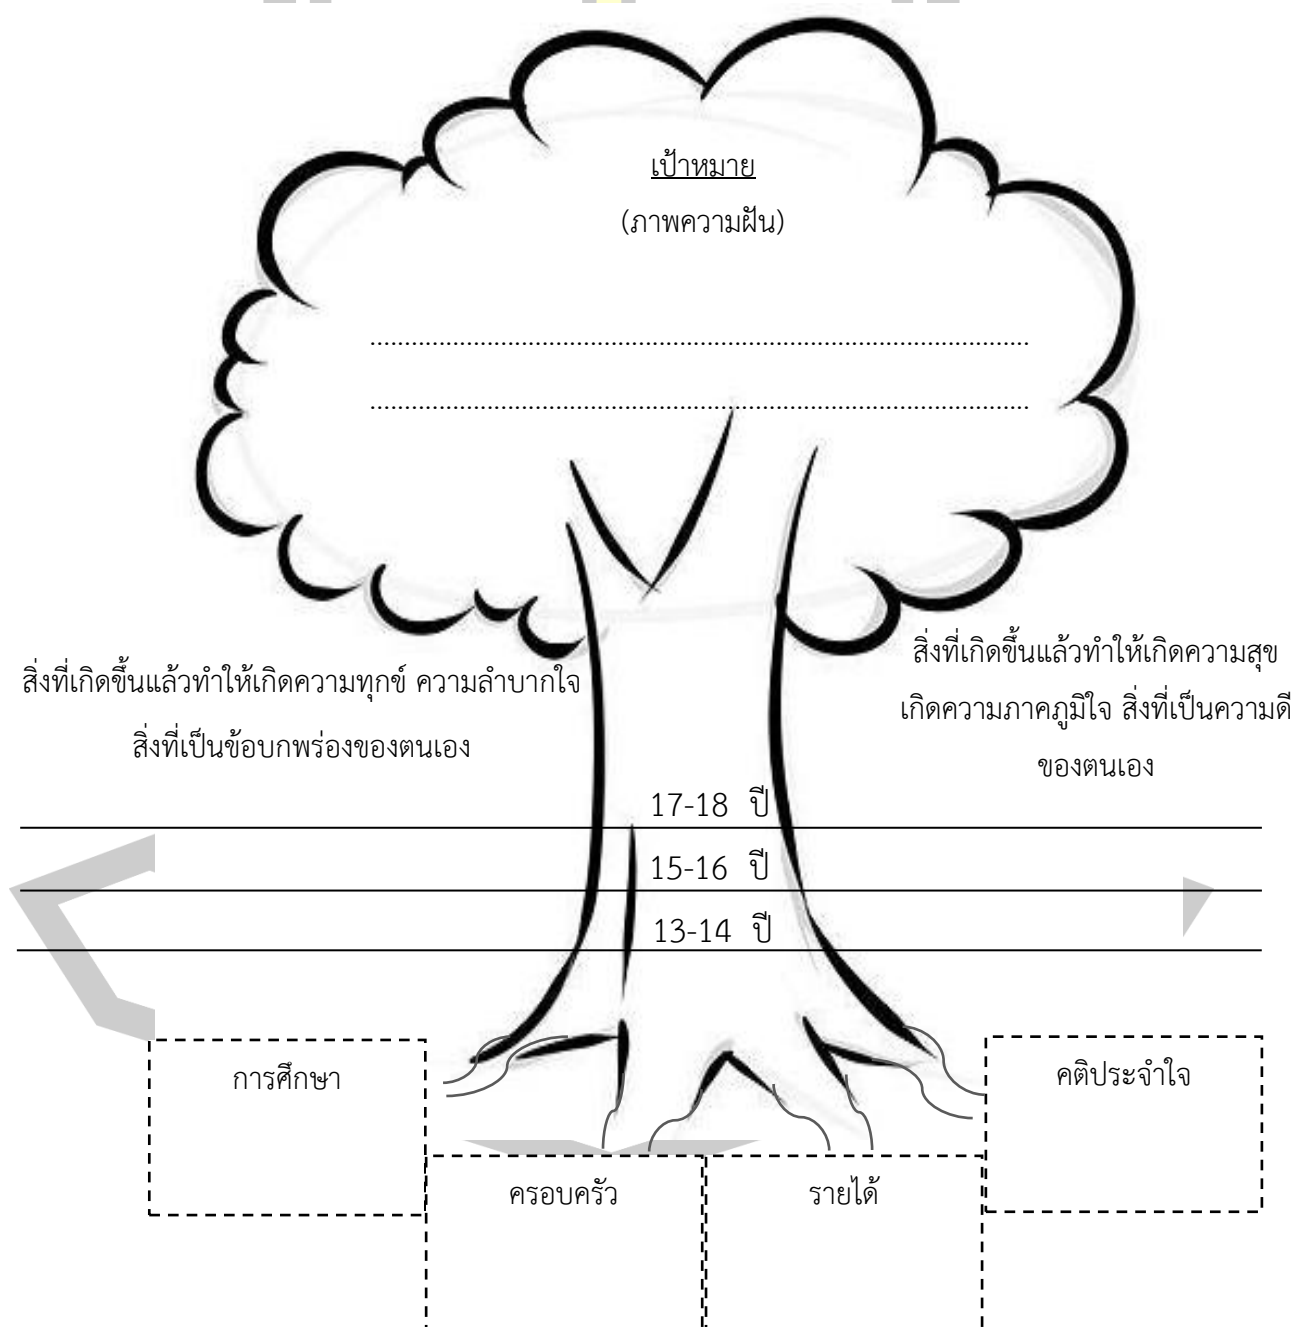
เป้าหมาย
(ภาพความฝัน)

..........................................................................................

..........................................................................................

สิ่งที่เกิดขึ้นแล้วทำให้เกิดความทุกข์ ความลำบากใจ สิ่งที่เป็นข้อบกพร่องของตนเอง

สิ่งที่เกิดขึ้นแล้วทำให้เกิดความสุข เกิดความภาคภูมิใจ สิ่งที่เป็นความดีของตนเอง

17-18 ปี

15-16 ปี

13-14 ปี

การศึกษา

คติประจำใจ

ครอบครัว

รายได้